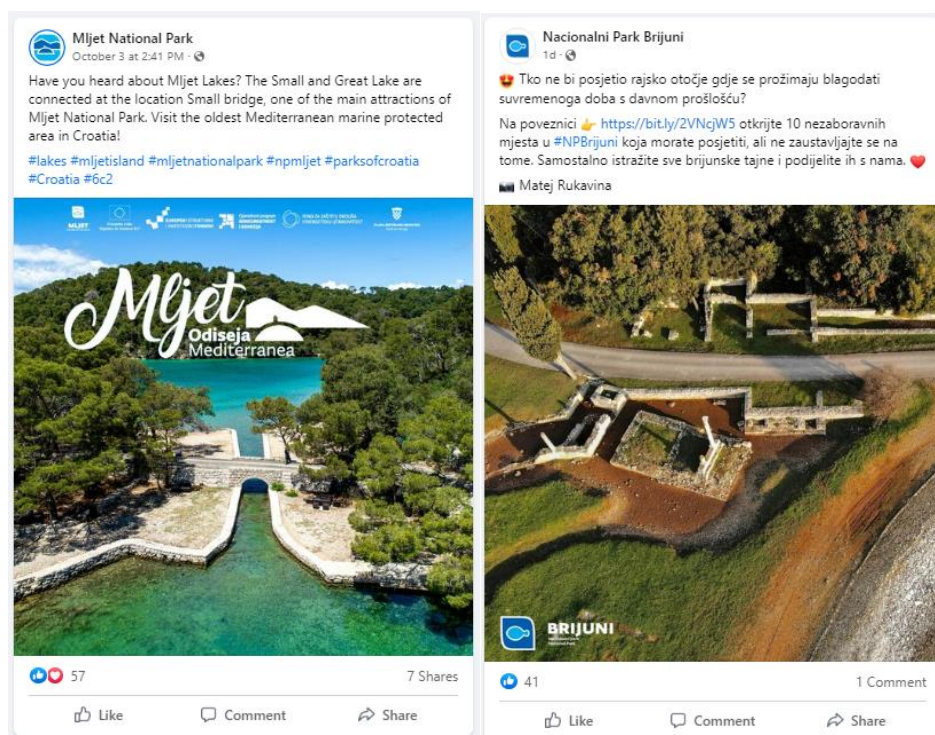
Mljet National Park
October 3 at 2:41 PM ·

Have you heard about Mljet Lakes? The Small and Great Lake are connected at the location Small bridge, one of the main attractions of Mljet National Park. Visit the oldest Mediterranean marine protected area in Croatia!

#lakes #mljetisland #mljetnationalpark #npmljet #parksofcroatia #Croatia #6c2

MLJET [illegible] EUROPSKI STRUKTURNI I INVESTICIJSKI FONDOVI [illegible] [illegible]

Mljet Odiseja Mediterranea

57 7 Shares

Like Comment Share

Nacionalni Park Brijuni
1d ·

😍 Tko ne bi posjetio rajsko otočje gdje se prožimaju blagodati suvremenoga doba s davnom prošlošću?

Na poveznici 👉 https://bit.ly/2VNcjW5 otkrijte 10 nezaboravnih mjesta u #NPBrijuni koja morate posjetiti, ali ne zaustavljajte se na tome. Samostalno istražite sve brijunske tajne i podijelite ih s nama. ❤️

📷 Matej Rukavina

BRIJUNI
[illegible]

41 1 Comment

Like Comment Share